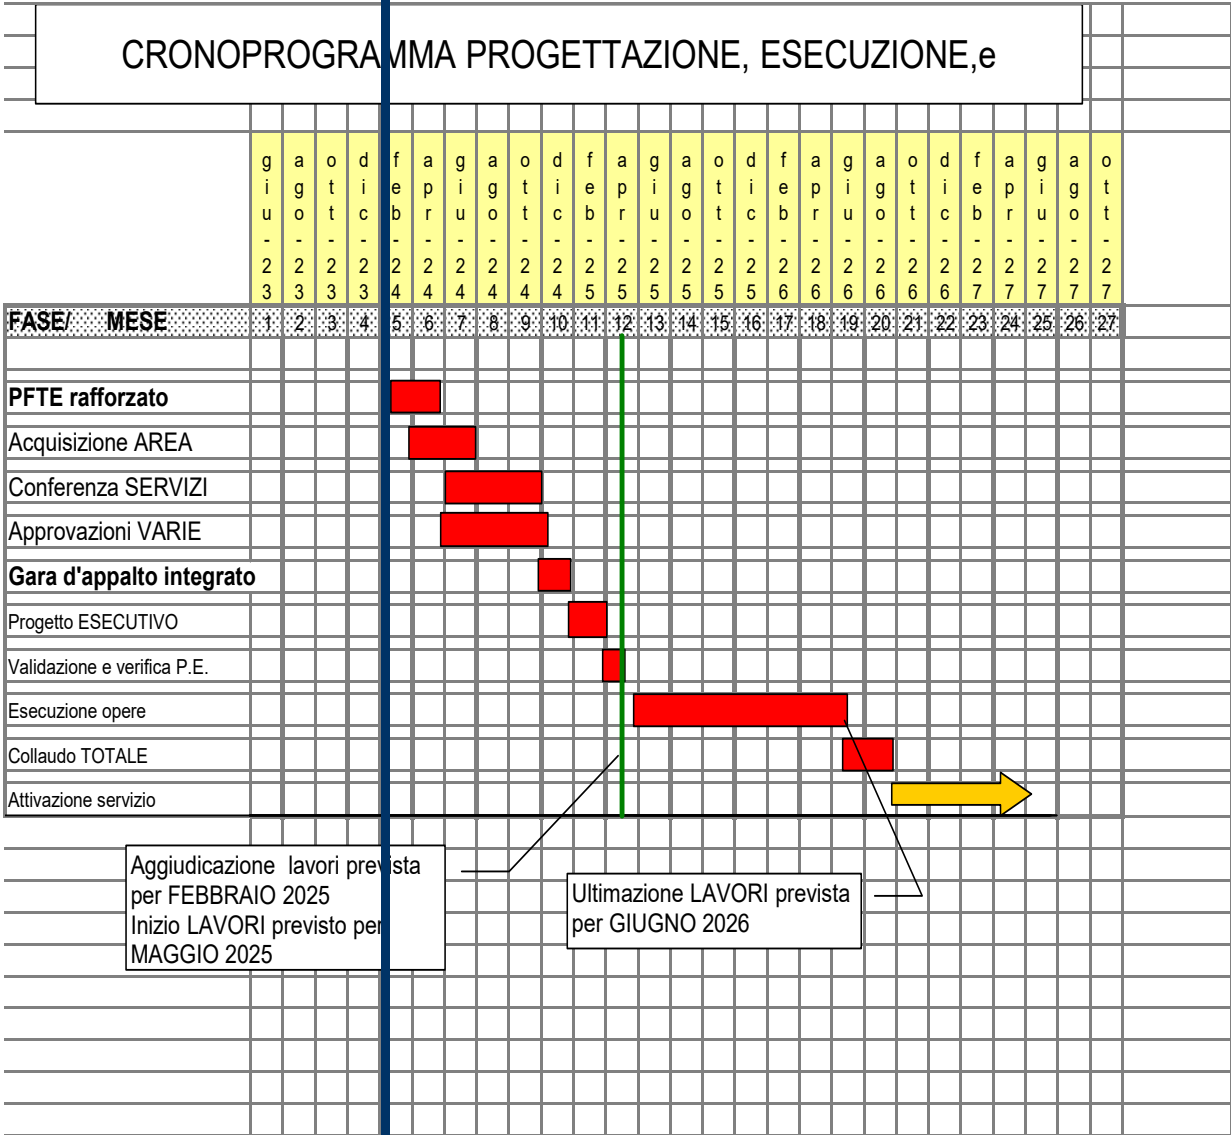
CRONOPROGRAMMA PROGETTAZIONE, ESECUZIONE,e

| FASE/ MESE | giu-23 | ago-23 | ott-23 | dic-23 | feb-24 | apr-24 | giu-24 | ago-24 | ott-24 | dic-24 | feb-25 | apr-25 | giu-25 | ago-25 | ott-25 | dic-25 | feb-26 | apr-26 | giu-26 | ago-26 | ott-26 | dic-26 | feb-27 | apr-27 | giu-27 | ago-27 | ott-27 |
|---|---|---|---|---|---|---|---|---|---|---|---|---|---|---|---|---|---|---|---|---|---|---|---|---|---|---|---|
| | 1 | 2 | 3 | 4 | 5 | 6 | 7 | 8 | 9 | 10 | 11 | 12 | 13 | 14 | 15 | 16 | 17 | 18 | 19 | 20 | 21 | 22 | 23 | 24 | 25 | 26 | 27 |
| **PFTE rafforzato** | | | | | | | | | | | | | | | | | | | | | | | | | | | |
| Acquisizione AREA | | | | | | | | | | | | | | | | | | | | | | | | | | | |
| Conferenza SERVIZI | | | | | | | | | | | | | | | | | | | | | | | | | | | |
| Approvazioni VARIE | | | | | | | | | | | | | | | | | | | | | | | | | | | |
| **Gara d'appalto integrato** | | | | | | | | | | | | | | | | | | | | | | | | | | | |
| Progetto ESECUTIVO | | | | | | | | | | | | | | | | | | | | | | | | | | | |
| Validazione e verifica P.E. | | | | | | | | | | | | | | | | | | | | | | | | | | | |
| Esecuzione opere | | | | | | | | | | | | | | | | | | | | | | | | | | | |
| Collaudo TOTALE | | | | | | | | | | | | | | | | | | | | | | | | | | | |
| Attivazione servizio | | | | | | | | | | | | | | | | | | | | | | | | | | | |

Aggiudicazione lavori prevista per FEBBRAIO 2025
Inizio LAVORI previsto per MAGGIO 2025

Ultimazione LAVORI prevista per GIUGNO 2026